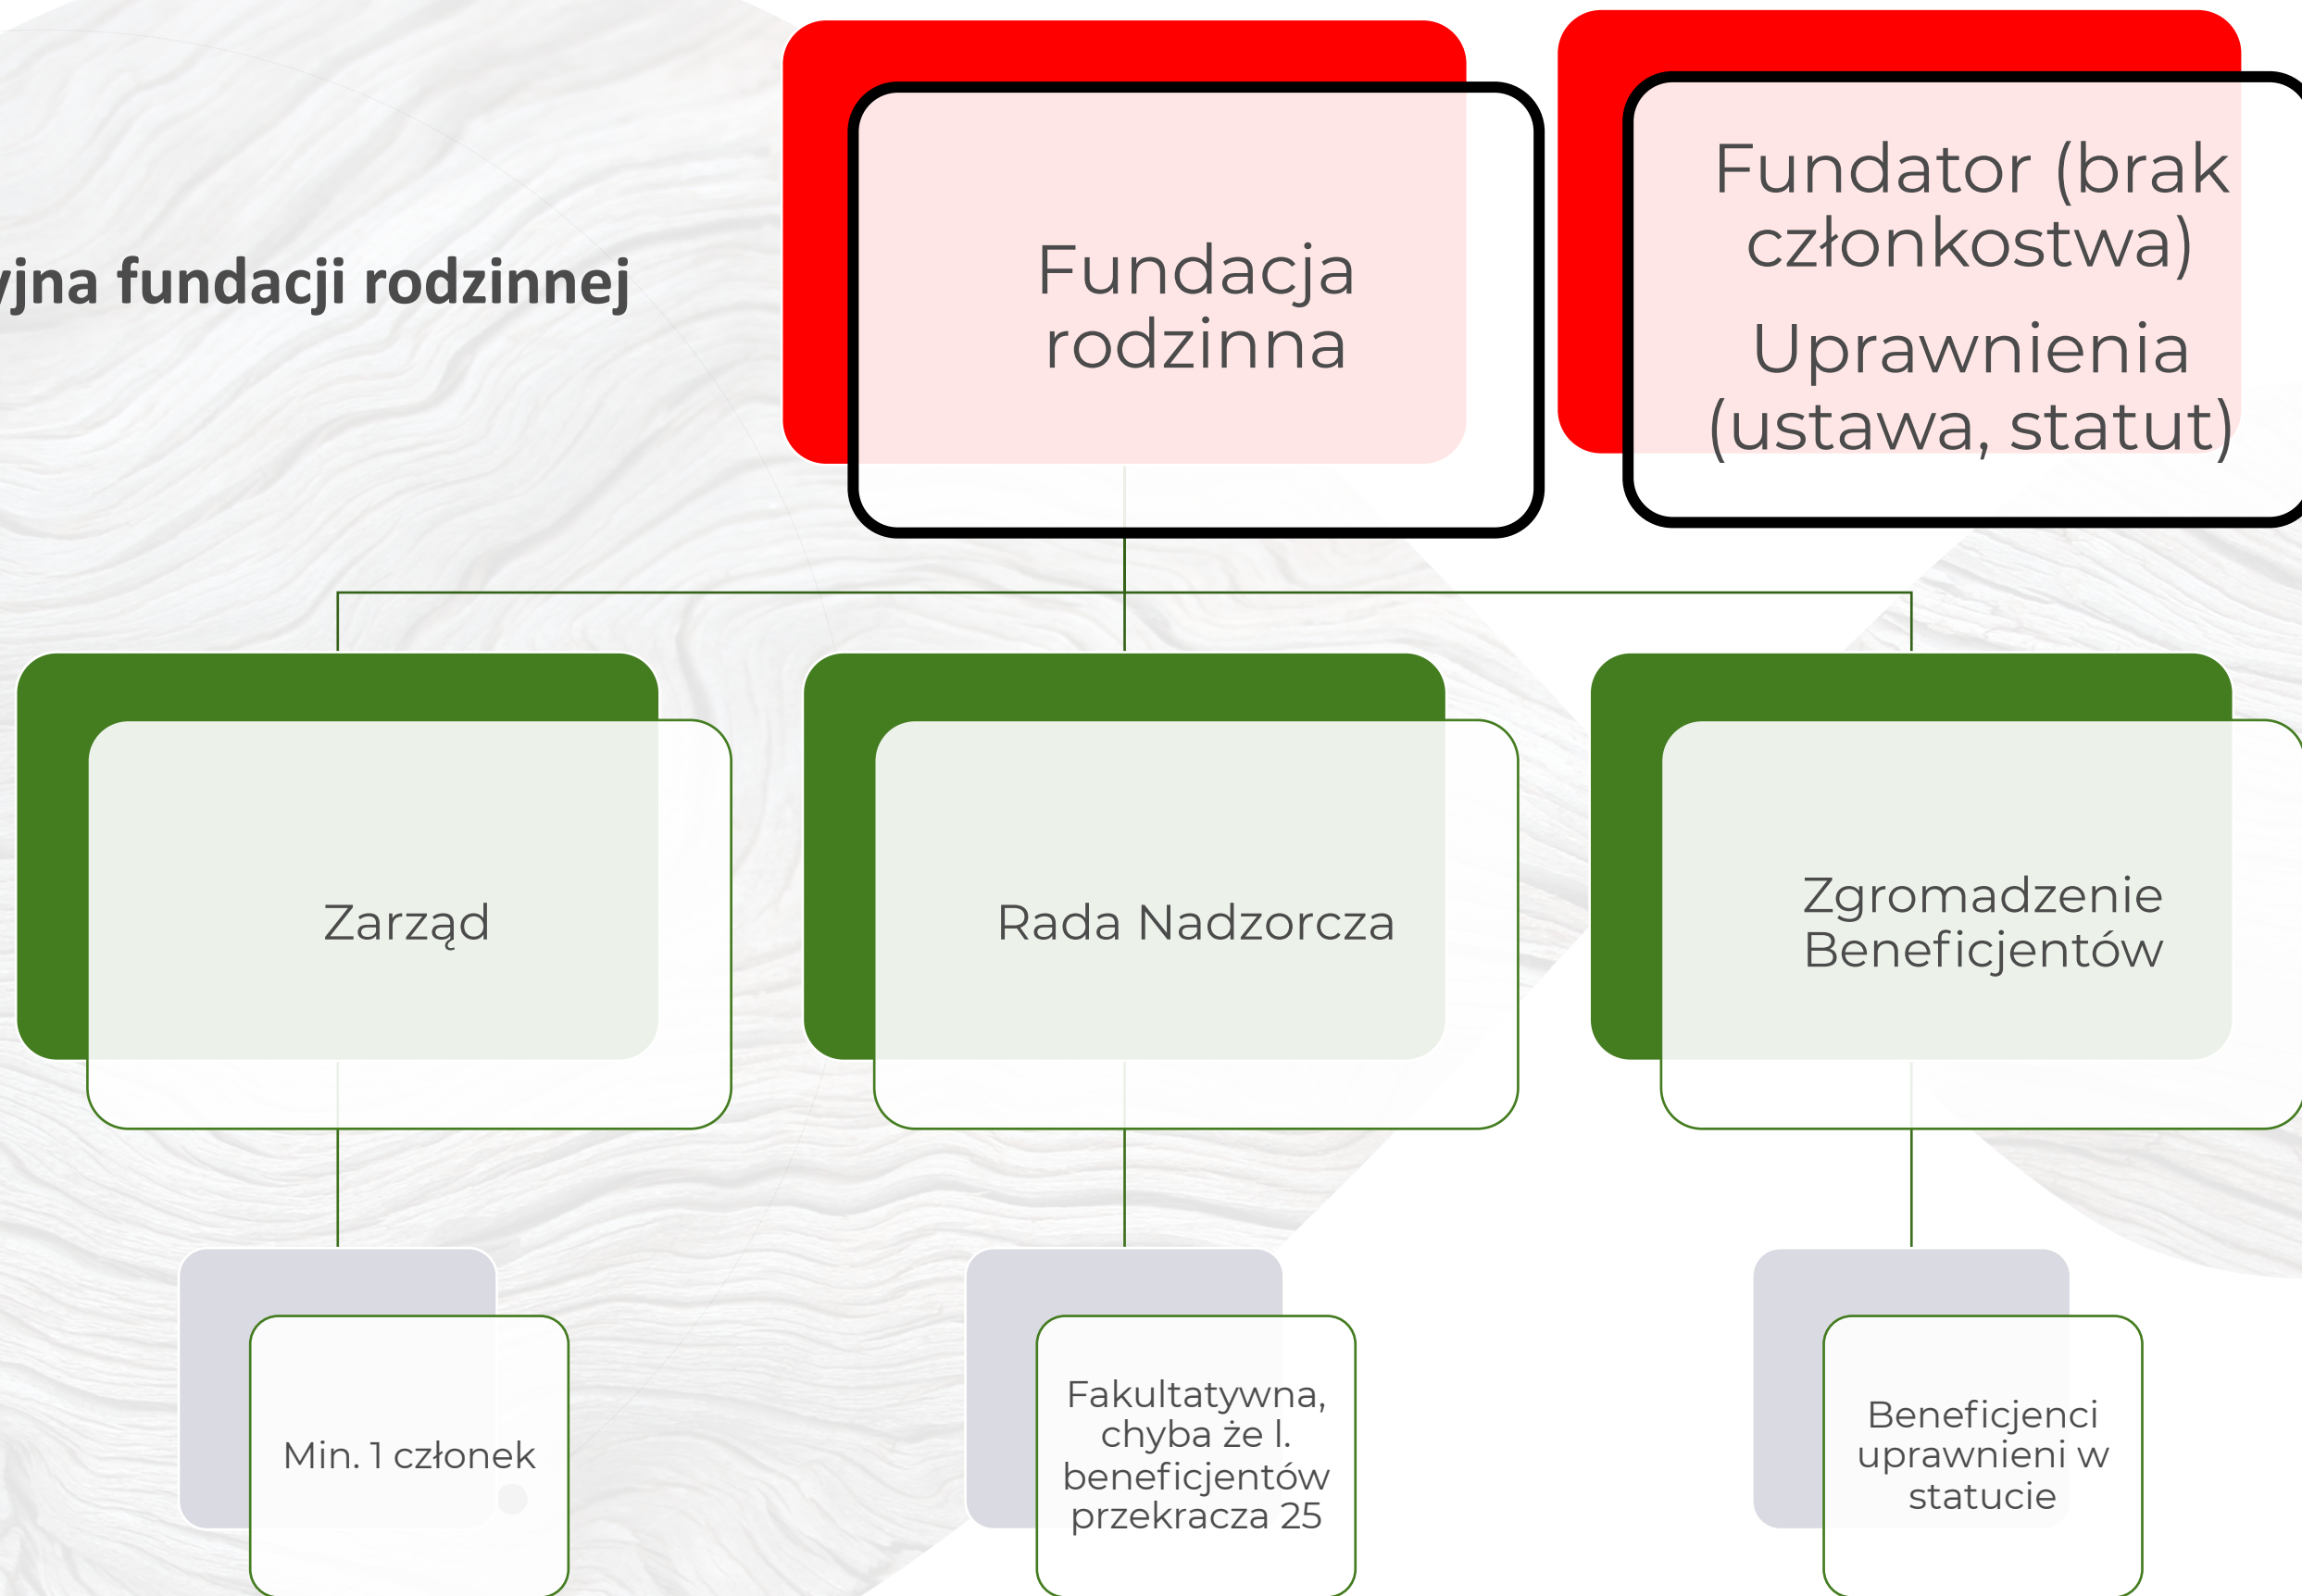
yjna fundacji rodzinnej

Fundacja rodzinna

Fundator (brak członkostwa)

Uprawnienia (ustawa, statut)

Zarząd

Rada Nadzorcza

Zgromadzenie Beneficjentów

Min. 1 członek

Fakultatywna, chyba że l. beneficjentów przekracza 25

Beneficjenci uprawnieni w statucie